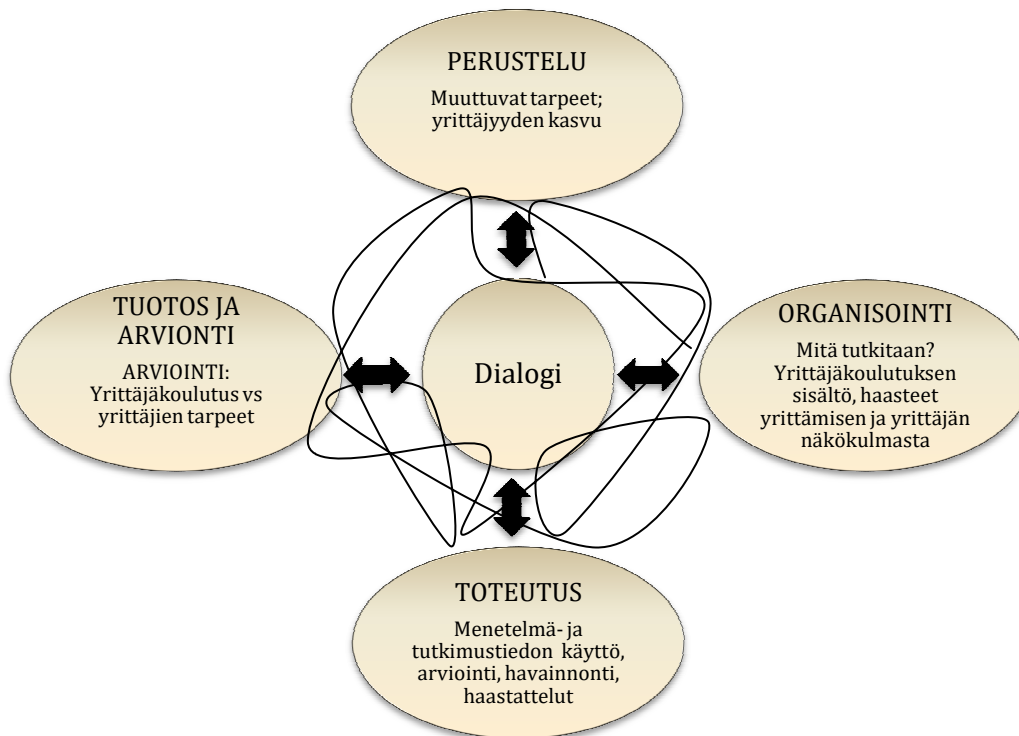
PERUSTELU

Muuttuvat tarpeet; yrittäjyyden kasvu

TUOTOS JA ARVIONTI

ARVIOINTI: Yrittäjäkoulutus vs yrittäjien tarpeet

Dialogi

ORGANISOINTI

Mitä tutkitaan? Yrittäjäkoulutuksen sisältö, haasteet yrittämisen ja yrittäjän näkökulmasta

TOTEUTUS

Menetelmä- ja tutkimustiedon käyttö, arviointi, havainnonti, haastattelut